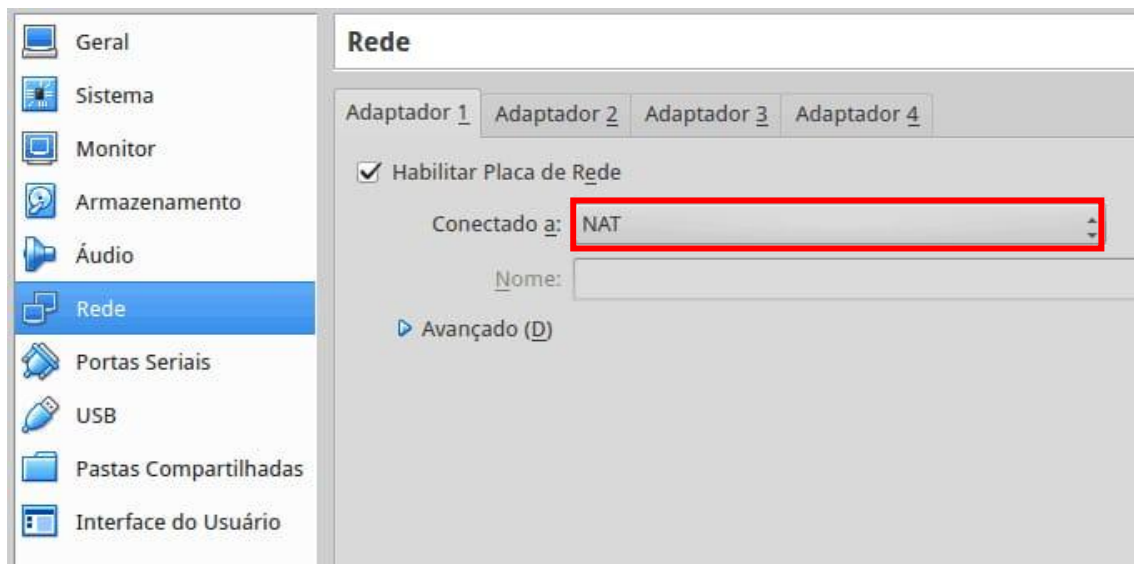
Geral
Sistema
Monitor
Armazenamento
Áudio
Rede
Portas Seriais
USB
Pastas Compartilhadas
Interface do Usuário

Rede

Adaptador 1 | Adaptador 2 | Adaptador 3 | Adaptador 4

Habilitar Placa de Rede

Conectado a: NAT

Nome:

Avançado (D)